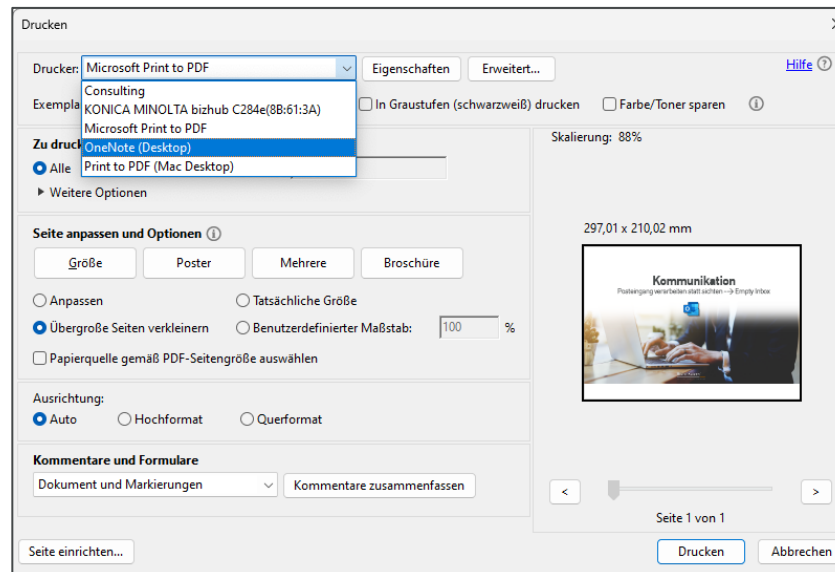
Drucken

Drucker: Microsoft Print to PDF

Eigenschaften

Erweitert...

Hilfe ⓘ

Consulting
KONICA MINOLTA bizhub C284e(8B:61:3A)
Microsoft Print to PDF
OneNote (Desktop)
Print to PDF (Mac Desktop)

Exempla

In Graustufen (schwarzweiß) drucken

Farbe/Toner sparen

Zu druck

Alle

▸ Weitere Optionen

Skalierung: 88%

297,01 x 210,02 mm

Kommunikation
Posteingang verarbeiten statt sichten → Empty Inbox

Seite anpassen und Optionen ⓘ

Größe

Poster

Mehrere

Broschüre

Anpassen

Tatsächliche Größe

Übergroße Seiten verkleinern

Benutzerdefinierter Maßstab:

100

%

Papierquelle gemäß PDF-Seitengröße auswählen

Ausrichtung:

Auto

Hochformat

Querformat

Kommentare und Formulare

Dokument und Markierungen

Kommentare zusammenfassen

<

>

Seite 1 von 1

Seite einrichten...

Drucken

Abbrechen